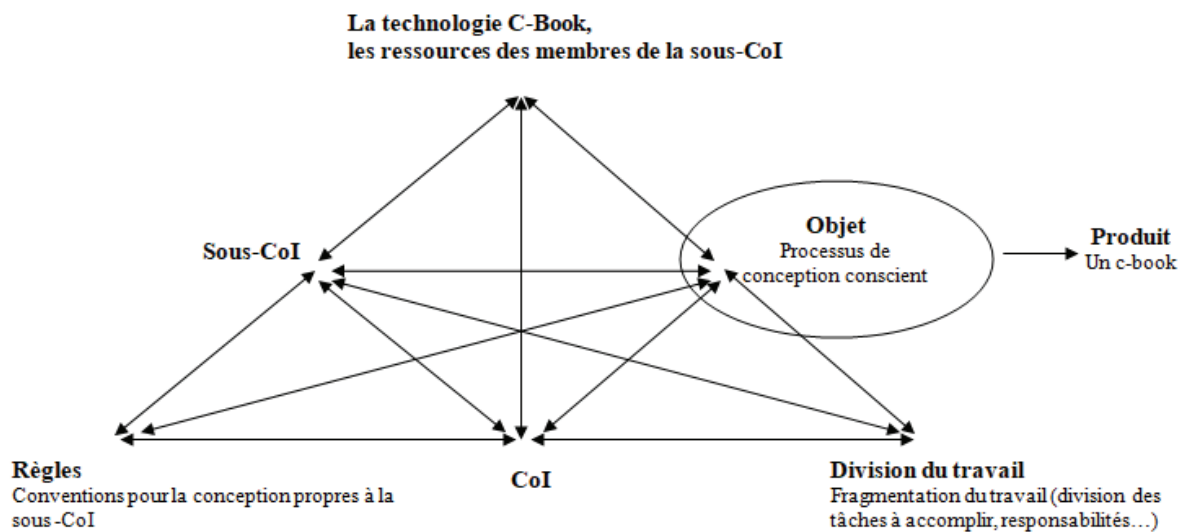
La technologie C-Book,
les ressources des membres de la sous-CoI

Sous-CoI

Objet
Processus de conception conscient

Produit
Un c-book

Règles
Conventions pour la conception propres à la sous-CoI

CoI

Division du travail
Fragmentation du travail (division des tâches à accomplir, responsabilités…)